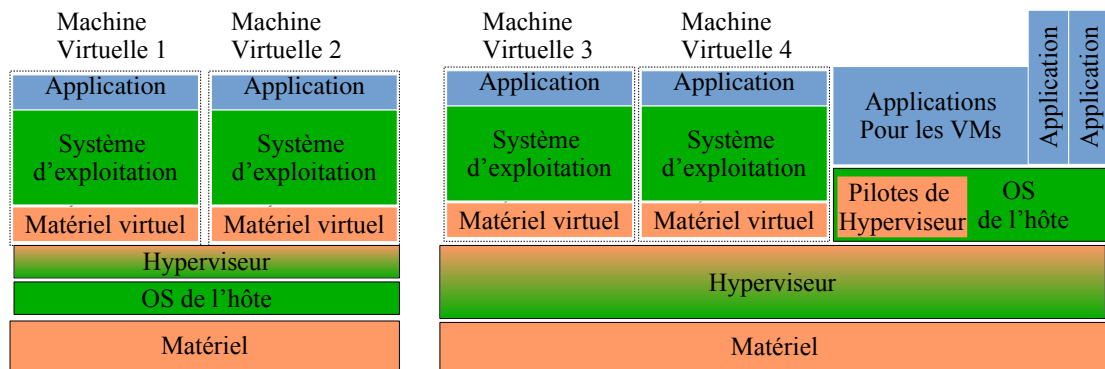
Machine Virtuelle 1
Application
Système d'exploitation
Matériel virtuel

Machine Virtuelle 2
Application
Système d'exploitation
Matériel virtuel

Hyperviseur
OS de l'hôte
Matériel

Machine Virtuelle 3
Application
Système d'exploitation
Matériel virtuel

Machine Virtuelle 4
Application
Système d'exploitation
Matériel virtuel

Applications Pour les VMs
Application
Application

Pilotes de Hyperviseur
OS de l'hôte

Hyperviseur
Matériel